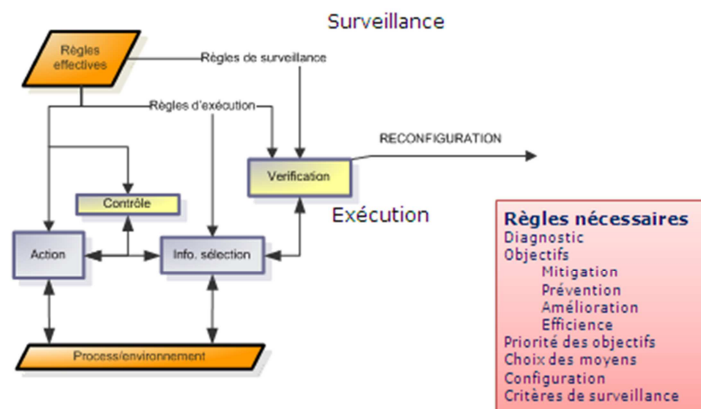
Surveillance

Règles effectives

Règles de surveillance

Règles d'exécution

RECONFIGURATION

Verification

Contrôle

Exécution

Action

Info. sélection

Process/environnement

Règles nécessaires
Diagnostic
Objectifs
Mitigation
Prévention
Amélioration
Efficience
Priorité des objectifs
Choix des moyens
Configuration
Critères de surveillance